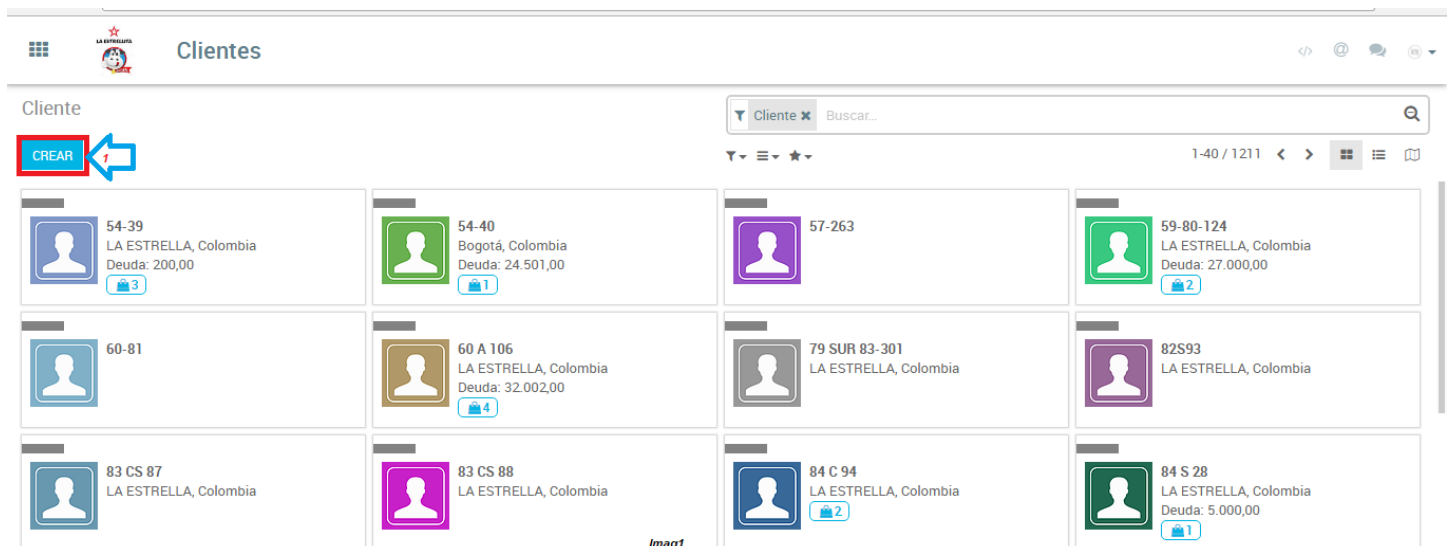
LA ESTRELLA

Clientes

Cliente

Cliente ✖ Buscar...

CREAR 1

1-40 / 1211

54-39
LA ESTRELLA, Colombia
Deuda: 200,00
3

54-40
Bogotá, Colombia
Deuda: 24.501,00
1

57-263

59-80-124
LA ESTRELLA, Colombia
Deuda: 27.000,00
2

60-81

60 A 106
LA ESTRELLA, Colombia
Deuda: 32.002,00
4

79 SUR 83-301
LA ESTRELLA, Colombia

82S93
LA ESTRELLA, Colombia

83 CS 87
LA ESTRELLA, Colombia

83 CS 88
LA ESTRELLA, Colombia

84 C 94
LA ESTRELLA, Colombia
2

84 S 28
LA ESTRELLA, Colombia
Deuda: 5.000,00
1

Imag1